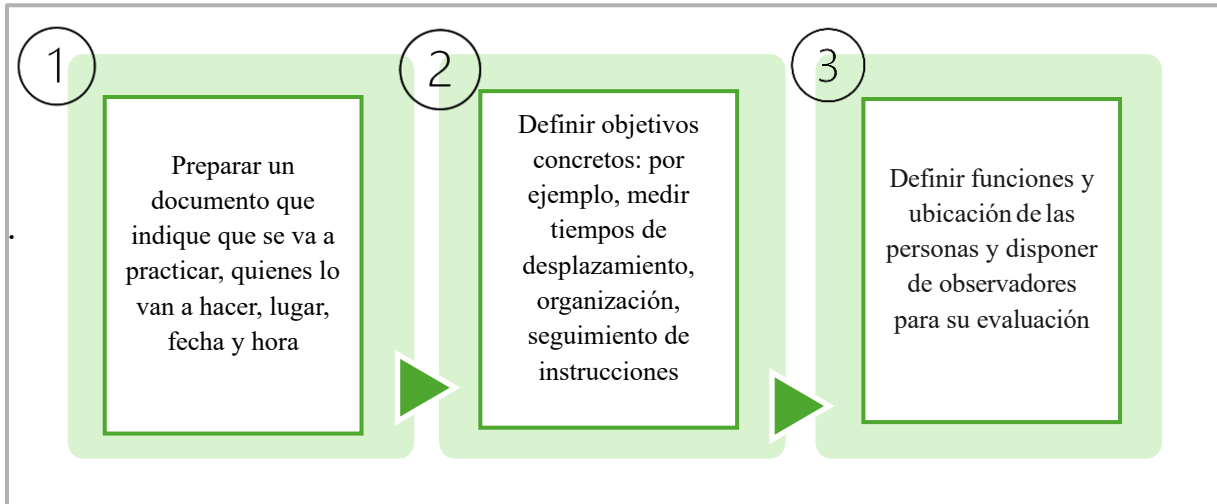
1

Preparar un documento que indique que se va a practicar, quienes lo van a hacer, lugar, fecha y hora

2

Definir objetivos concretos: por ejemplo, medir tiempos de desplazamiento, organización, seguimiento de instrucciones

3

Definir funciones y ubicación de las personas y disponer de observadores para su evaluación